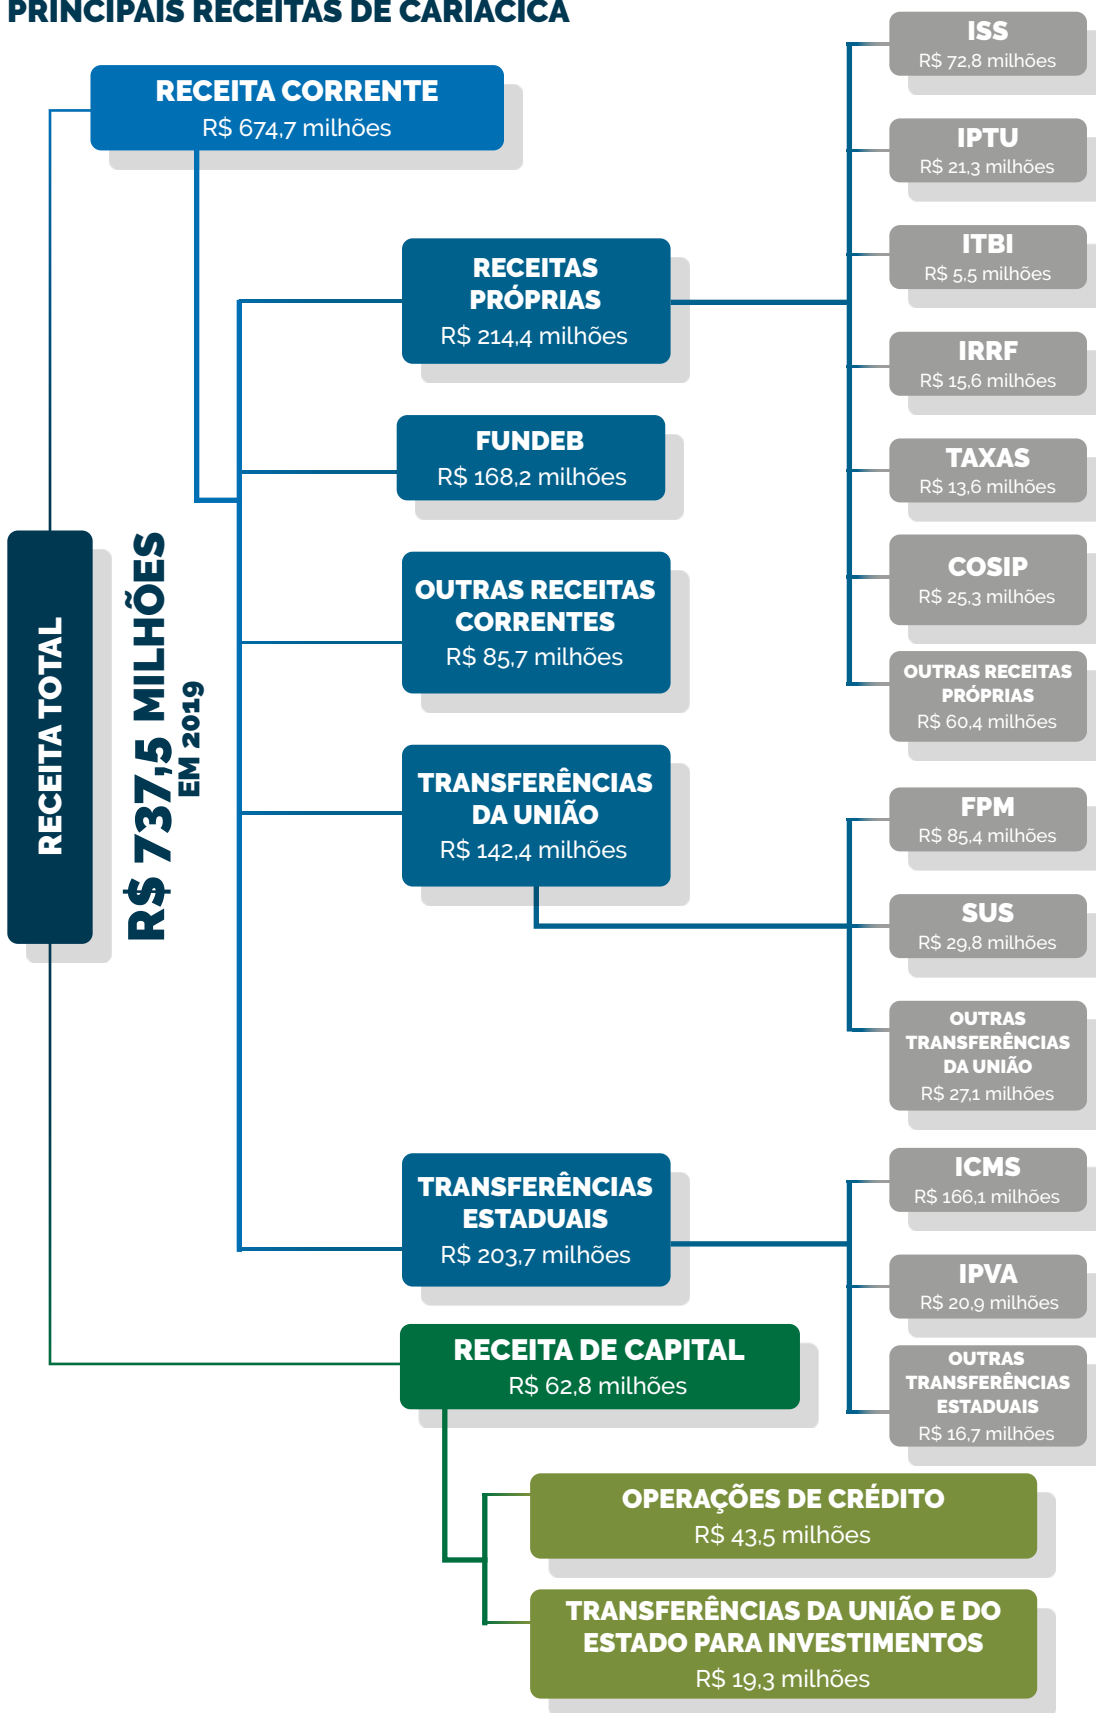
PRINCIPAIS RECEITAS DE CARIACICA

RECEITA TOTAL

R$ 737,5 MILHÕES
EM 2019

RECEITA CORRENTE
R$ 674,7 milhões

RECEITAS PRÓPRIAS
R$ 214,4 milhões

ISS
R$ 72,8 milhões

IPTU
R$ 21,3 milhões

ITBI
R$ 5,5 milhões

IRRF
R$ 15,6 milhões

TAXAS
R$ 13,6 milhões

COSIP
R$ 25,3 milhões

OUTRAS RECEITAS PRÓPRIAS
R$ 60,4 milhões

FUNDEB
R$ 168,2 milhões

OUTRAS RECEITAS CORRENTES
R$ 85,7 milhões

TRANSFERÊNCIAS DA UNIÃO
R$ 142,4 milhões

FPM
R$ 85,4 milhões

SUS
R$ 29,8 milhões

OUTRAS TRANSFERÊNCIAS DA UNIÃO
R$ 27,1 milhões

TRANSFERÊNCIAS ESTADUAIS
R$ 203,7 milhões

ICMS
R$ 166,1 milhões

IPVA
R$ 20,9 milhões

OUTRAS TRANSFERÊNCIAS ESTADUAIS
R$ 16,7 milhões

RECEITA DE CAPITAL
R$ 62,8 milhões

OPERAÇÕES DE CRÉDITO
R$ 43,5 milhões

TRANSFERÊNCIAS DA UNIÃO E DO ESTADO PARA INVESTIMENTOS
R$ 19,3 milhões